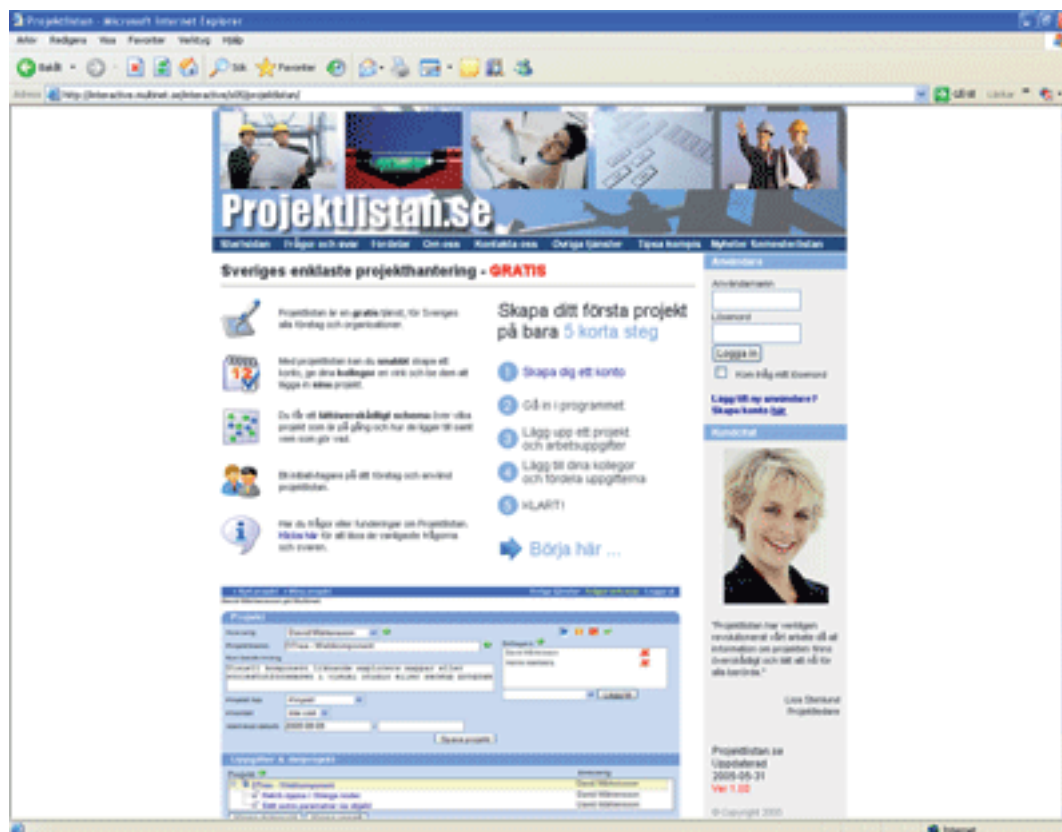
Projektlistan - Microsoft Internet Explorer

Arkiv Redigera Visa Favoriter Verktyg Hjälp

Bakåt Sök Favoriter

Adress http://interactive.multinet.se/interactive/u0/projektlistan/ Gå till Länkar

Projektlistan.se

Startsidan Frågor och svar Fördelar Om oss Kontakta oss Övriga tjänster Tipsa kompis Nyheter Kommentarlistan

Sveriges enklaste projekthantering - GRATIS

Projektlistan är en gratis tjänst, för Sveriges alla företag och organisationer.

Med projektlistan kan du snabbt skapa ett konto, ge dina kollegor en rätt och be dem att lägga in sina projekt.

Du får ett lättöverskådligt schema över vilka projekt som är på gång och hur de ligger till samt vem som gör vad.

Ett inbakt-tagare på ditt företag och använd projektlistan.

Har du frågor eller funderingar om Projektlistan. Klicka här för att läsa de vanligaste frågorna och svaren.

Skapa ditt första projekt på bara 5 korta steg

1 Skapa dig ett konto

2 Gå in i programmet

3 Lägg upp ett projekt och arbetsuppgifter

4 Lägg till dina kollegor och fördela uppgifterna

5 KLART!

Börja här ...

Användare

Användarnamn

Lösenord

Logga in

Kom ihåg mitt lösenord

Lägg till ny användare ?
Skapa konto här

Kundcitat

"Projektlistan har verkligen revolutionerat vårt arbete då all information om projekten finns överskådligt och lätt att nå för alla berörda."

Lisa Stenlund
Projektledare

Projektlistan.se
Uppdaterad
2005-05-31
Ver 1.00

© Copyright 2005

Projekt

Projektledare David Mårtensson

Projektnamn

Beskrivning

Deltagare

Uppgifter & delprojekt

Projekt

David Mårtensson

Spara projekt

Lägg till

Internet